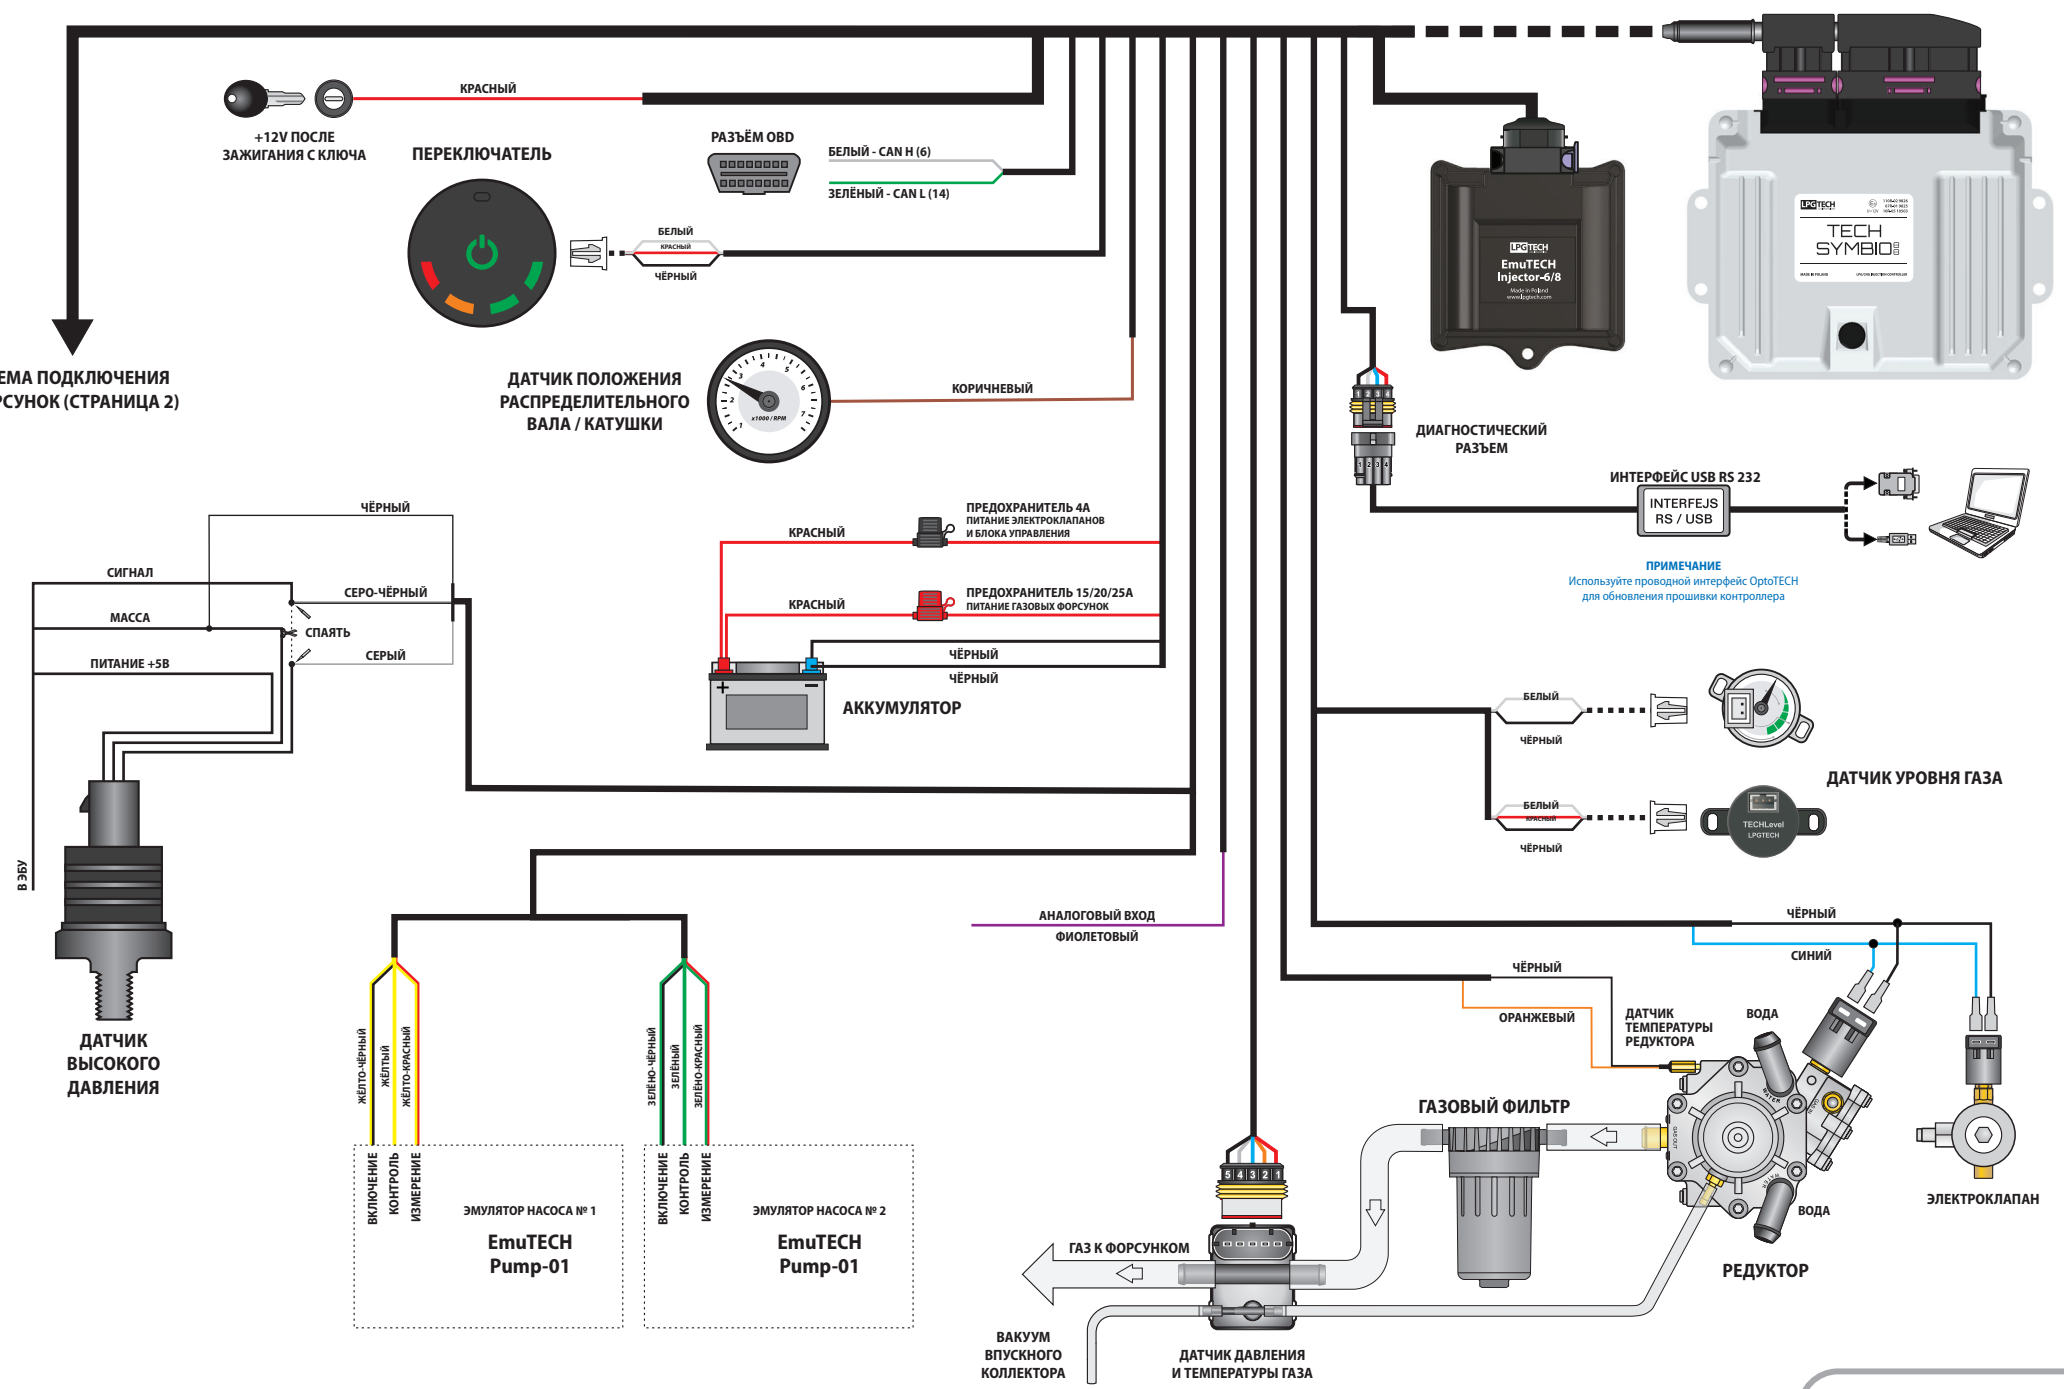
ЕМА ПОДКЛЮЧЕНИЯ
СУНОК (СТРАНИЦА 2)

+12V ПОСЛЕ ЗАЖИГАНИЯ С КЛЮЧА

КРАСНЫЙ

ПЕРЕКЛЮЧАТЕЛЬ

БЕЛЫЙ
КРАСНЫЙ
ЧЁРНЫЙ

РАЗЪЁМ OBD

БЕЛЫЙ - CAN H (6)
ЗЕЛЁНЫЙ - CAN L (14)

ДАТЧИК ПОЛОЖЕНИЯ РАСПРЕДЕЛИТЕЛЬНОГО ВАЛА / КАТУШКИ

x1000 / RPM

КОРИЧНЕВЫЙ

LPGTECH
EmuTECH
Injector-6/8
Made in Poland
www.lpgtech.com

LPGTECH
TECH
SYMBIO

ДИАГНОСТИЧЕСКИЙ РАЗЪЕМ

ИНТЕРФЕЙС USB RS 232
INTERFEJS
RS / USB

ПРИМЕЧАНИЕ
Используйте проводной интерфейс OptoTECH для обновления прошивки контроллера

ЧЁРНЫЙ
СИГНАЛ
СЕРО-ЧЁРНЫЙ
МАССА
СПАЯТЬ
ПИТАНИЕ +5В
СЕРЫЙ

В ЭБУ

ДАТЧИК ВЫСОКОГО ДАВЛЕНИЯ

КРАСНЫЙ
ПРЕДОХРАНИТЕЛЬ 4А
ПИТАНИЕ ЭЛЕКТРОКЛАПАНОВ И БЛОКА УПРАВЛЕНИЯ

КРАСНЫЙ
ПРЕДОХРАНИТЕЛЬ 15/20/25А
ПИТАНИЕ ГАЗОВЫХ ФОРСУНОК

ЧЁРНЫЙ
ЧЁРНЫЙ

АККУМУЛЯТОР

БЕЛЫЙ
ЧЁРНЫЙ

БЕЛЫЙ
КРАСНЫЙ
ЧЁРНЫЙ

ДАТЧИК УРОВНЯ ГАЗА
TECHLevel
LPGTECH

АНАЛОГОВЫЙ ВХОД
ФИОЛЕТОВЫЙ

ЧЁРНЫЙ
СИНИЙ
ЧЁРНЫЙ
ОРАНЖЕВЫЙ
ДАТЧИК ТЕМПЕРАТУРЫ РЕДУКТОРА
ВОДА

ЖЁЛТО-ЧЁРНЫЙ
ЖЁЛТЫЙ
ЖЁЛТО-КРАСНЫЙ
ВКЛЮЧЕНИЕ
КОНТРОЛЬ
ИЗМЕРЕНИЕ
ЭМУЛЯТОР НАСОСА № 1
EmuTECH
Pump-01

ЗЕЛЁНО-ЧЁРНЫЙ
ЗЕЛЁНЫЙ
ЗЕЛЁНО-КРАСНЫЙ
ВКЛЮЧЕНИЕ
КОНТРОЛЬ
ИЗМЕРЕНИЕ
ЭМУЛЯТОР НАСОСА № 2
EmuTECH
Pump-01

5 4 3 2 1

ГАЗОВЫЙ ФИЛЬТР

ГАЗ К ФОРСУНКОМ

ВАКУУМ ВПУСКНОГО КОЛЛЕКТОРА

ДАТЧИК ДАВЛЕНИЯ И ТЕМПЕРАТУРЫ ГАЗА

ВОДА
РЕДУКТОР

ЭЛЕКТРОКЛАПАН